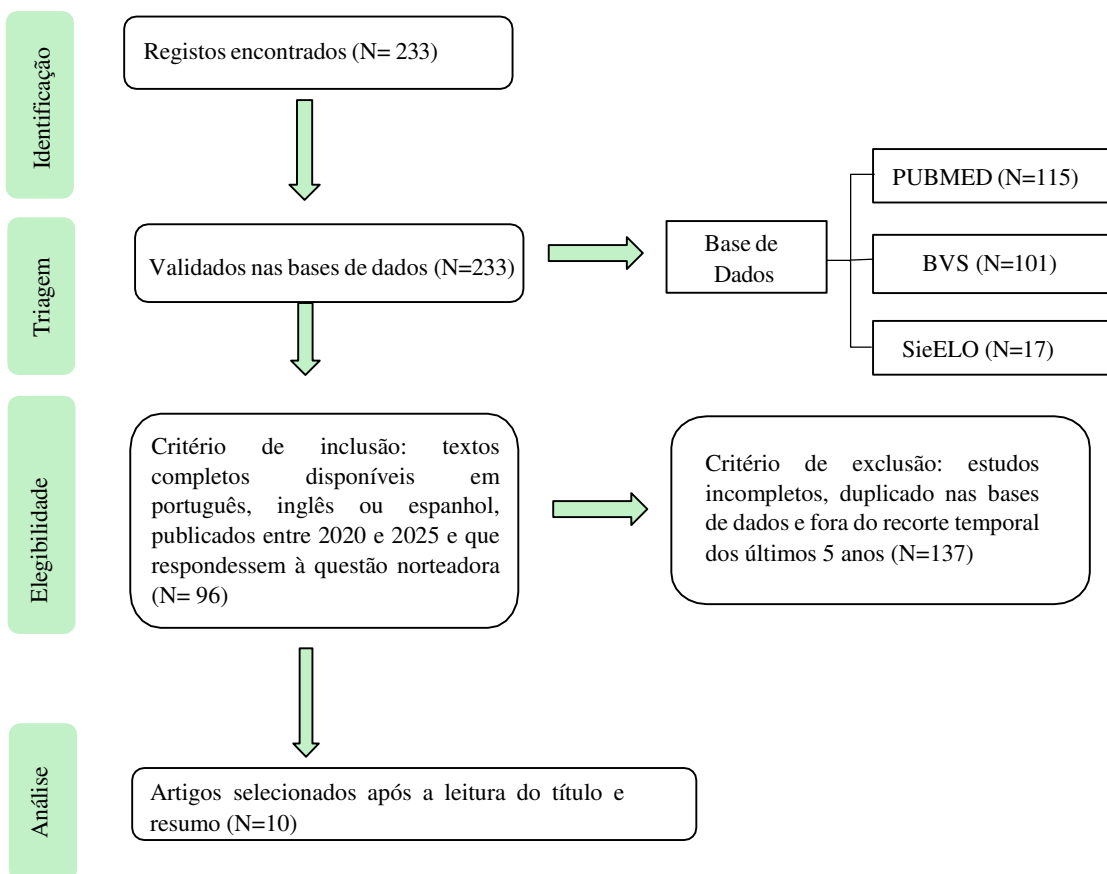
Identificação

Registos encontrados (N= 233)

Triagem

Validados nas bases de dados (N=233)

Base de Dados

PUBMED (N=115)

BVS (N=101)

SieELO (N=17)

Elegibilidade

Critério de inclusão: textos completos disponíveis em português, inglês ou espanhol, publicados entre 2020 e 2025 e que respondessem à questão norteadora (N= 96)

Critério de exclusão: estudos incompletos, duplicado nas bases de dados e fora do recorte temporal dos últimos 5 anos (N=137)

Análise

Artigos selecionados após a leitura do título e resumo (N=10)